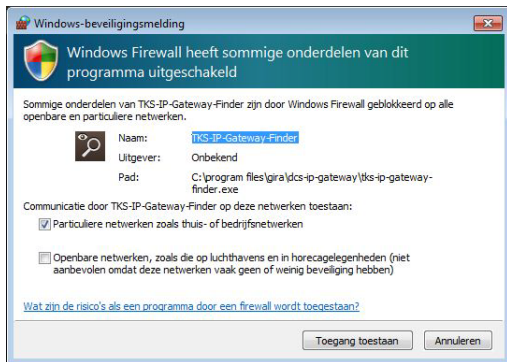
Windows-beveiligingsmelding

Windows Firewall heeft sommige onderdelen van dit programma uitgeschakeld

Sommige onderdelen van TKS-IP-Gateway-Finder zijn door Windows Firewall geblokkeerd op alle openbare en particuliere netwerken.

Naam: TKS-IP-Gateway-Finder

Uitgever: Onbekend

Pad: C:\program files\gira\dcs-ip-gateway\tks-ip-gateway-finder.exe

Communicatie door TKS-IP-Gateway-Finder op deze netwerken toestaan:

Particuliere netwerken zoals thuis- of bedrijfsnetwerken

Openbare netwerken, zoals die op luchthavens en in horecagelegenheden (niet aanbevolen omdat deze netwerken vaak geen of weinig beveiliging hebben)

Wat zijn de risico's als een programma door een firewall wordt toegestaan?

Toegang toestaan | Annuleren